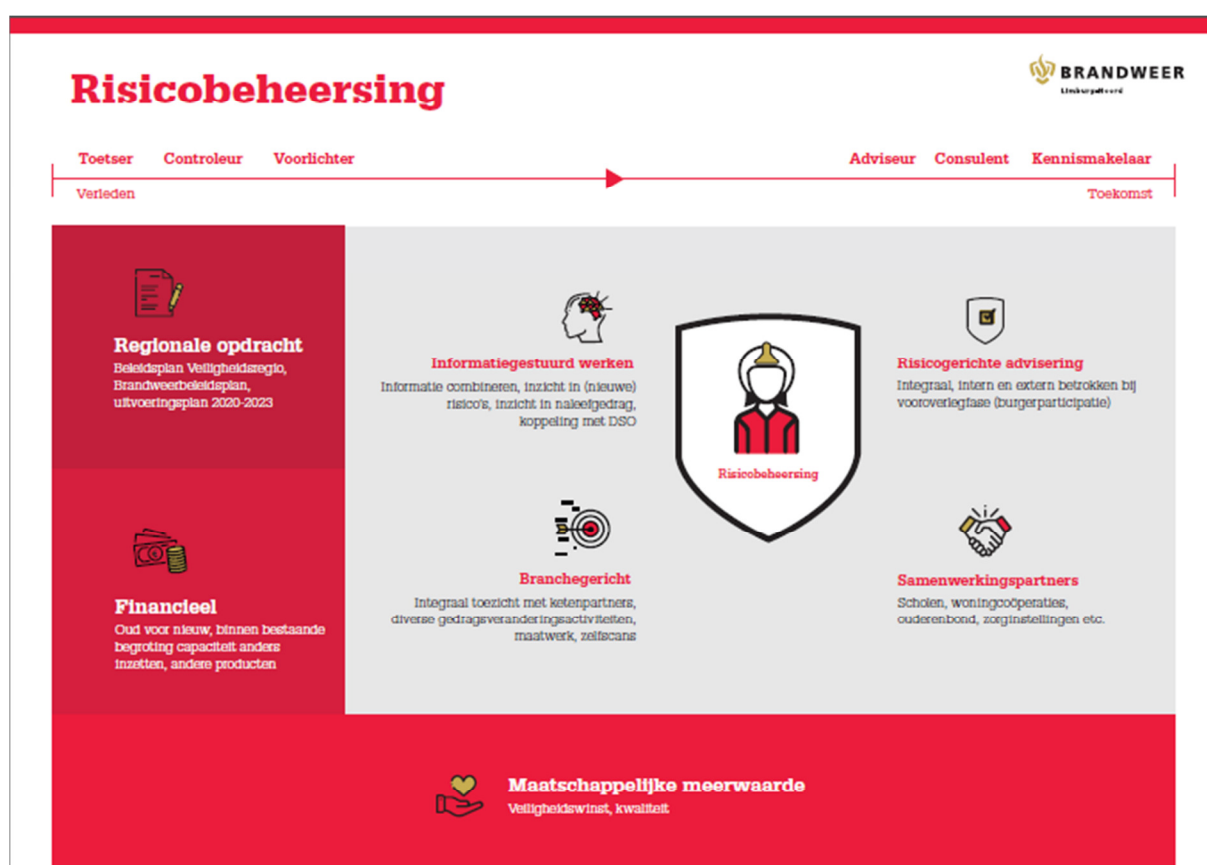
Risicobeheersing

BRANDWEER
Limburg-Noord

Toetser Controleur Voorlichter Adviseur Consulent Kennismakelaar

Verleden Toekomst

Regionale opdracht
Beleidsplan Veiligheidsregio, Brandweerbeleidsplan, uitvoeringsplan 2020-2023

Financieel
Oud voor nieuw, binnen bestaande begroting capaciteit anders inzetten, andere producten

Informatiegestuurd werken
Informatie combineren, inzicht in (nieuwe) risico's, inzicht in naleefgedrag, koppeling met DSO

Risicobeheersing

Risicogerichte advisering
Integraal, intern en extern betrokken bij vooroverlegfase (burgerparticipatie)

Branchegericht
Integraal toezicht met ketenpartners, diverse gedragsveranderingsactiviteiten, maatwerk, zelfscans

Samenwerkingspartners
Scholen, woningcoöperaties, ouderenbond, zorginstellingen etc.

Maatschappelijke meerwaarde
Veiligheidswinst, kwaliteit